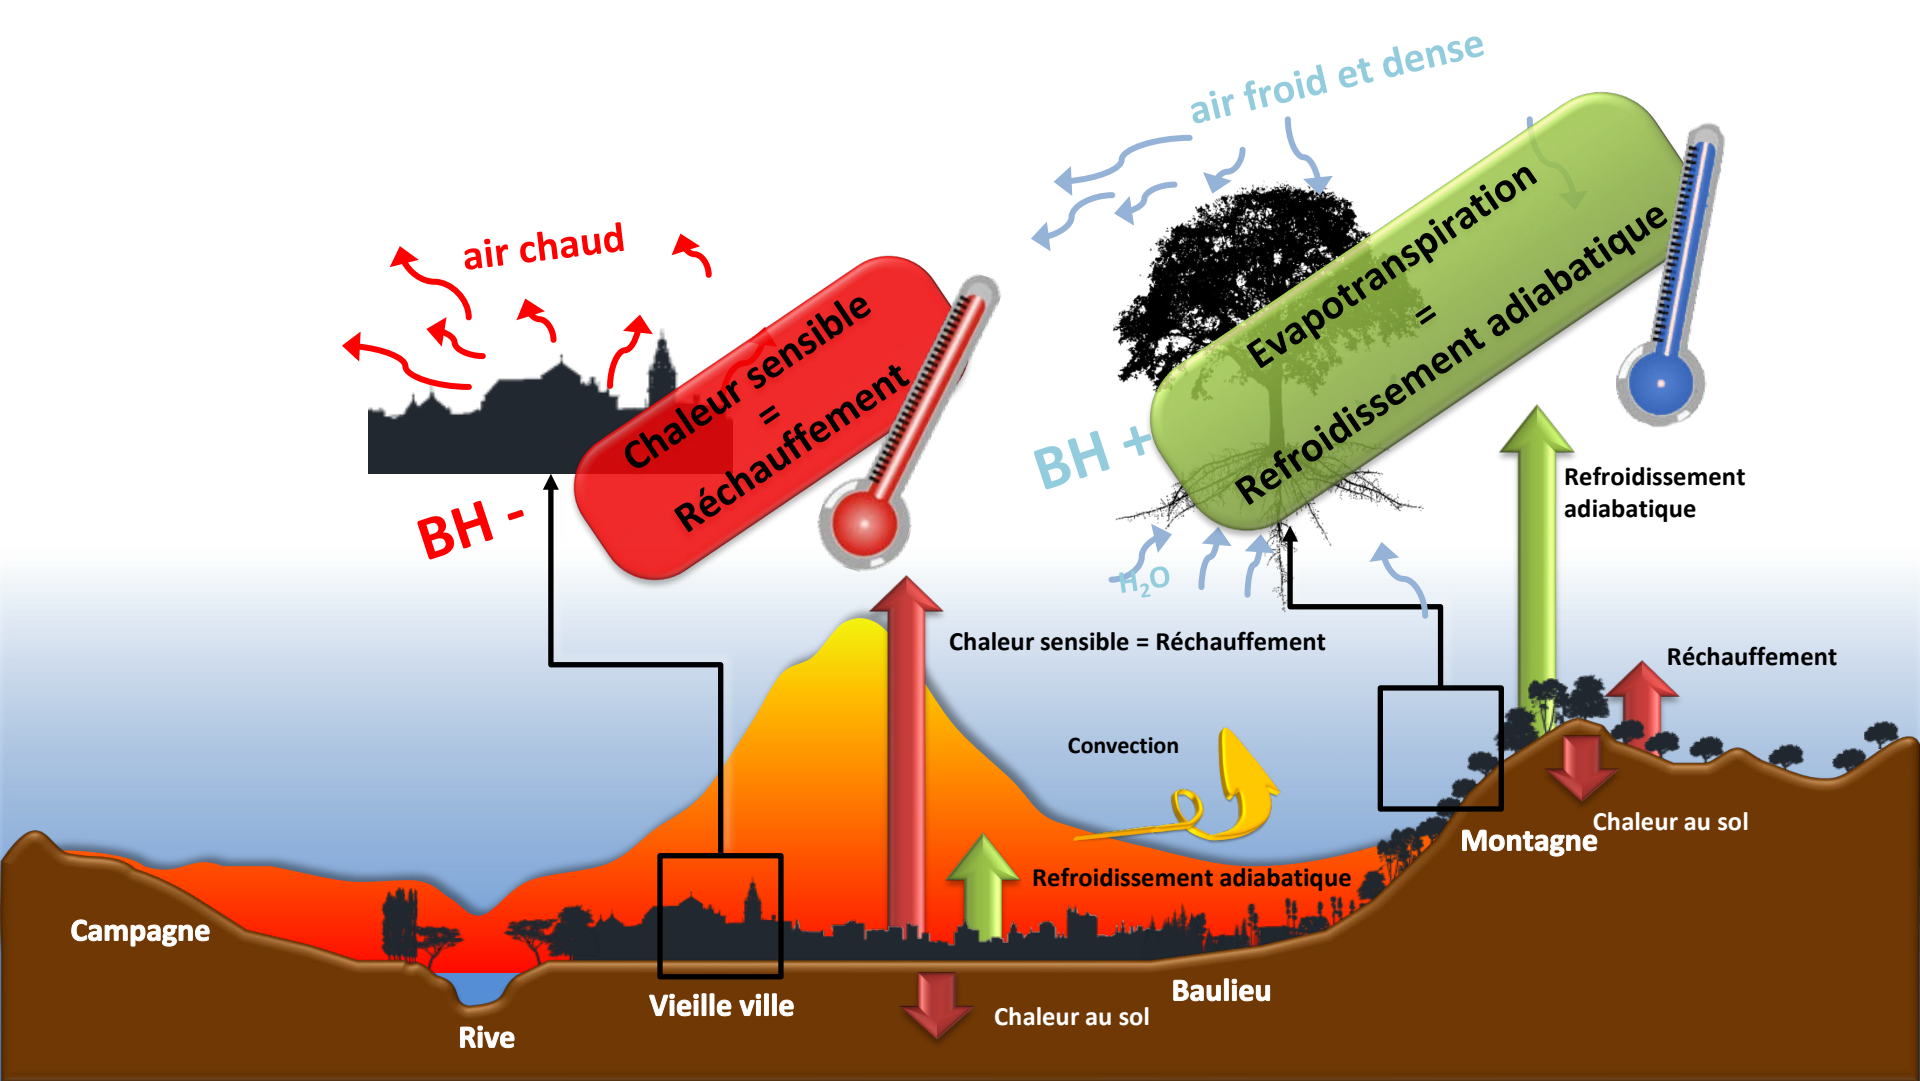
air froid et dense

air chaud

Chaleur sensible = Réchauffement

BH -

Evapotranspiration = Refroidissement adiabatique

BH +

$H_2O$

Refroidissement adiabatique

Chaleur sensible = Réchauffement

Réchauffement

Convection

Montagne

Chaleur au sol

Refroidissement adiabatique

Campagne

Vieille ville

Baulieu

Chaleur au sol

Rive